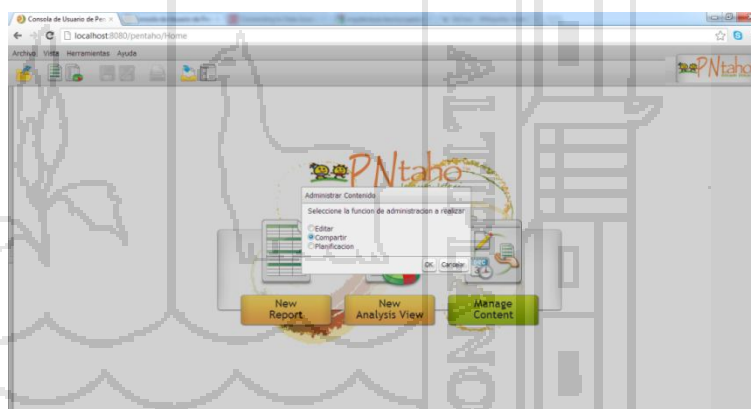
Consola de Usuario de Pen ×

localhost:8080/pentaho/Home

Archivo Vista Herramientas Ayuda

PNtaho

PNtaho

Administrar Contenido

Seleccione la funcion de administracion a realizar

Editar
Compartir
Planificacion

OK Cancelar

New Report

New Analysis View

Manage Content